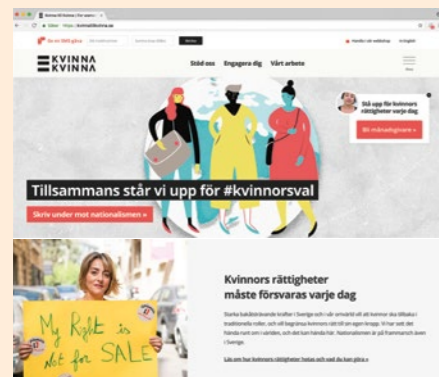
KVINNA
KVINNA

Stöd oss Engagera dig Vårt arbete

Stå upp för kvinnors rättigheter varje dag

Bli månadsgivare »

Tillsammans står vi upp för #kvinnorsval

Skriv under mot nationalismen »

My Right is Not for SALE

Kvinnors rättigheter måste försvaras varje dag

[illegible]

Läs om hur kvinnors rättigheter hotas och vad du kan göra »